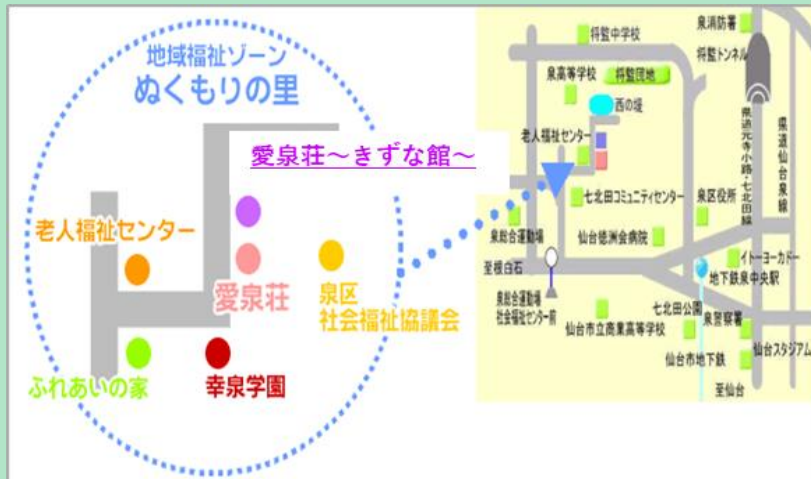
地域福祉ゾーン
ぬくもりの里

愛泉荘～きずな館～

老人福祉センター
愛泉荘
泉区
社会福祉協議会
ふれあいの家
幸泉学園

将監中学校
泉消防署
将監トンネル
泉高等学校
将監団地
西の坂
老人福祉センター
県道元寺小路・七北田線
東北道仙台泉線
七北田コミュニティセンター
泉区役所
泉総合運動場
仙台徳洲会病院
至根白石
イトーヨーカドー
地下鉄泉中央駅
泉総合運動場
社会福祉センター前
七北田公園
仙台市立商業高等学校
泉警察署
仙台市地下鉄
仙台スタジアム
至仙台